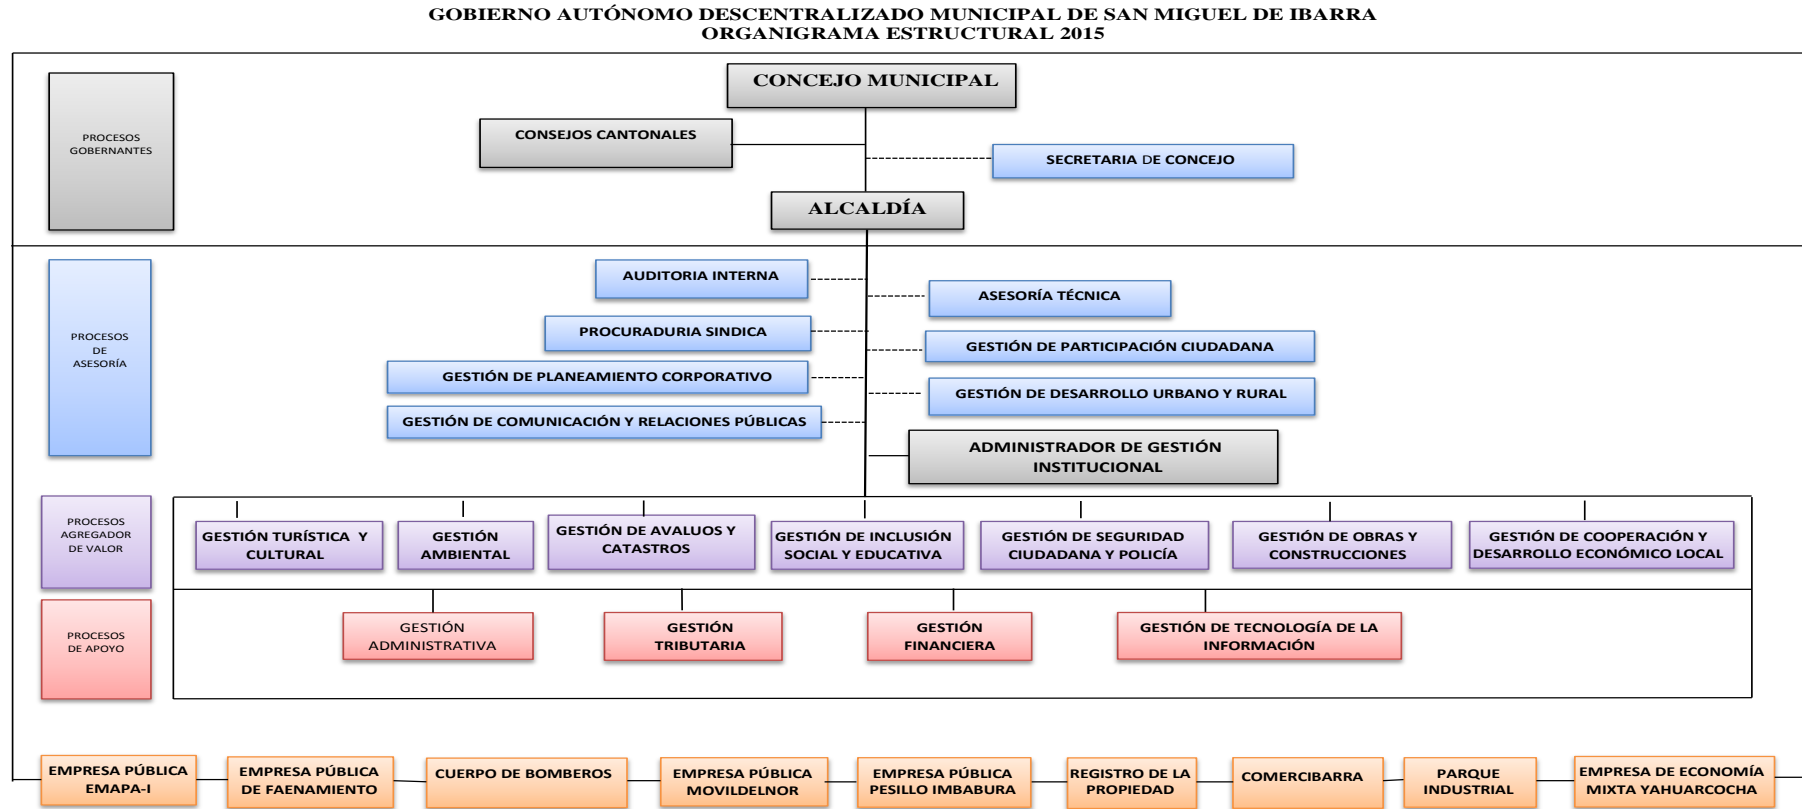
GOBIERNO AUTÓNOMO DESCENTRALIZADO MUNICIPAL DE SAN MIGUEL DE IBARRA
ORGANIGRAMA ESTRUCTURAL 2015

PROCESOS GOBERNANTES

CONCEJO MUNICIPAL

CONSEJOS CANTONALES

SECRETARIA DE CONCEJO

ALCALDÍA

PROCESOS DE ASESORÍA

AUDITORIA INTERNA

ASESORÍA TÉCNICA

PROCURADURIA SINDICA

GESTIÓN DE PARTICIPACIÓN CIUDADANA

GESTIÓN DE PLANEAMIENTO CORPORATIVO

GESTIÓN DE DESARROLLO URBANO Y RURAL

GESTIÓN DE COMUNICACIÓN Y RELACIONES PÚBLICAS

ADMINISTRADOR DE GESTIÓN INSTITUCIONAL

PROCESOS AGREGADOR DE VALOR

GESTIÓN TURÍSTICA Y CULTURAL

GESTIÓN AMBIENTAL

GESTIÓN DE AVALUOS Y CATASTROS

GESTIÓN DE INCLUSIÓN SOCIAL Y EDUCATIVA

GESTIÓN DE SEGURIDAD CIUDADANA Y POLICÍA

GESTIÓN DE OBRAS Y CONSTRUCCIONES

GESTIÓN DE COOPERACIÓN Y DESARROLLO ECONÓMICO LOCAL

PROCESOS DE APOYO

GESTIÓN ADMINISTRATIVA

GESTIÓN TRIBUTARIA

GESTIÓN FINANCIERA

GESTIÓN DE TECNOLOGÍA DE LA INFORMACIÓN

EMPRESA PÚBLICA EMAPA-I

EMPRESA PÚBLICA DE FAENAMIENTO

CUERPO DE BOMBEROS

EMPRESA PÚBLICA MOVILDELNOR

EMPRESA PÚBLICA PESILLO IMBABURA

REGISTRO DE LA PROPIEDAD

COMERCIBARRA

PARQUE INDUSTRIAL

EMPRESA DE ECONOMÍA MIXTA YAHUARCOCHA